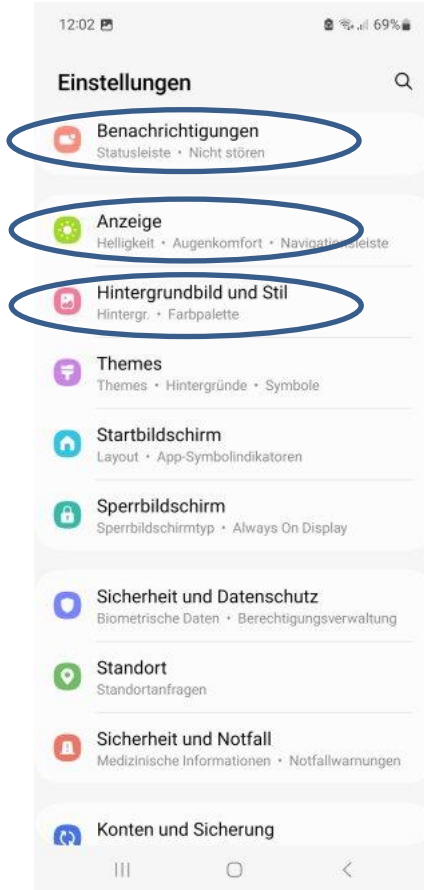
12:02

69%

Einstellungen

Benachrichtigungen
Statusleiste • Nicht stören

Anzeige
Helligkeit • Augenkomfort • Navigationsleiste

Hintergrundbild und Stil
Hintergr. • Farbpalette

Themes
Themes • Hintergründe • Symbole

Startbildschirm
Layout • App-Symbolindikatoren

Sperrbildschirm
Sperrbildschirmtyp • Always On Display

Sicherheit und Datenschutz
Biometrische Daten • Berechtigungsverwaltung

Standort
Standortanfragen

Sicherheit und Notfall
Medizinische Informationen • Notfallwarnungen

Konten und Sicherung